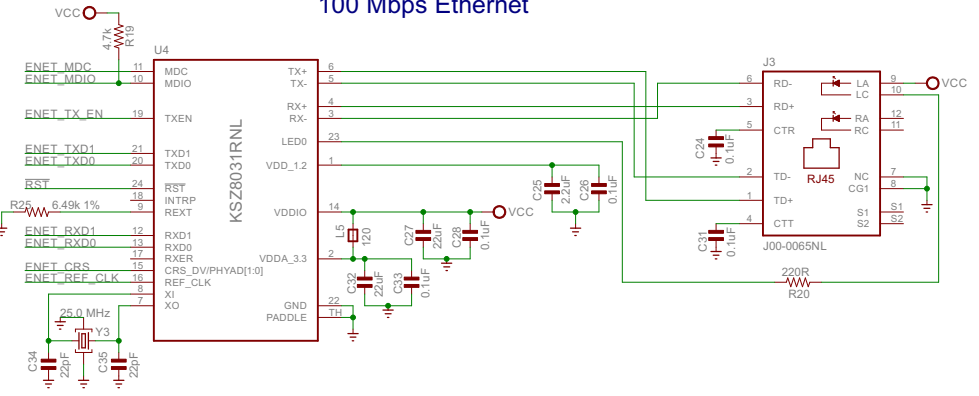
100 Mbps Ethernet

VCC
4.7k
R19
U4
ENET_MDC 11 MDC
ENET_MDIO 10 MDIO
ENET_TX_EN 19 TXEN
ENET_TXD1 21 TXD1
ENET_TXD0 20 TXD0
RST 24 RST
18 INTRP
R25 6.49k 1% 9 REXT
ENET_RXD1 12 RXD1
ENET_RXD0 13 RXD0
17 RXER
ENET_CRS 15 CRS_DV/PHYAD[1:0]
ENET_REF_CLK 16 REF_CLK
8 XI
7 XO
25.0 MHz
Y3
C34 22pF
C35 22pF
KSZ8031RNL
TX+ 6
TX- 5
RX+ 4
RX- 3
LED0 23
VDD_1.2 1
VDDIO 14
VDDA_3.3 2
GND 22
PADDLE TH
L5 120
C27 22uF
C28 0.1uF
VCC
C25 2.2uF
C26 0.1uF
C32 22uF
C33 0.1uF
J3
6 RD-
3 RD+
5 CTR
2 TD-
1 TD+
4 CTT
C24 0.1uF
C31 0.1uF
RJ45
LA 9 VCC
LC 10
RA 12
RC 11
NC 7
CG1 8
S1 S1
S2 S2
J00-0065NL
220R
R20